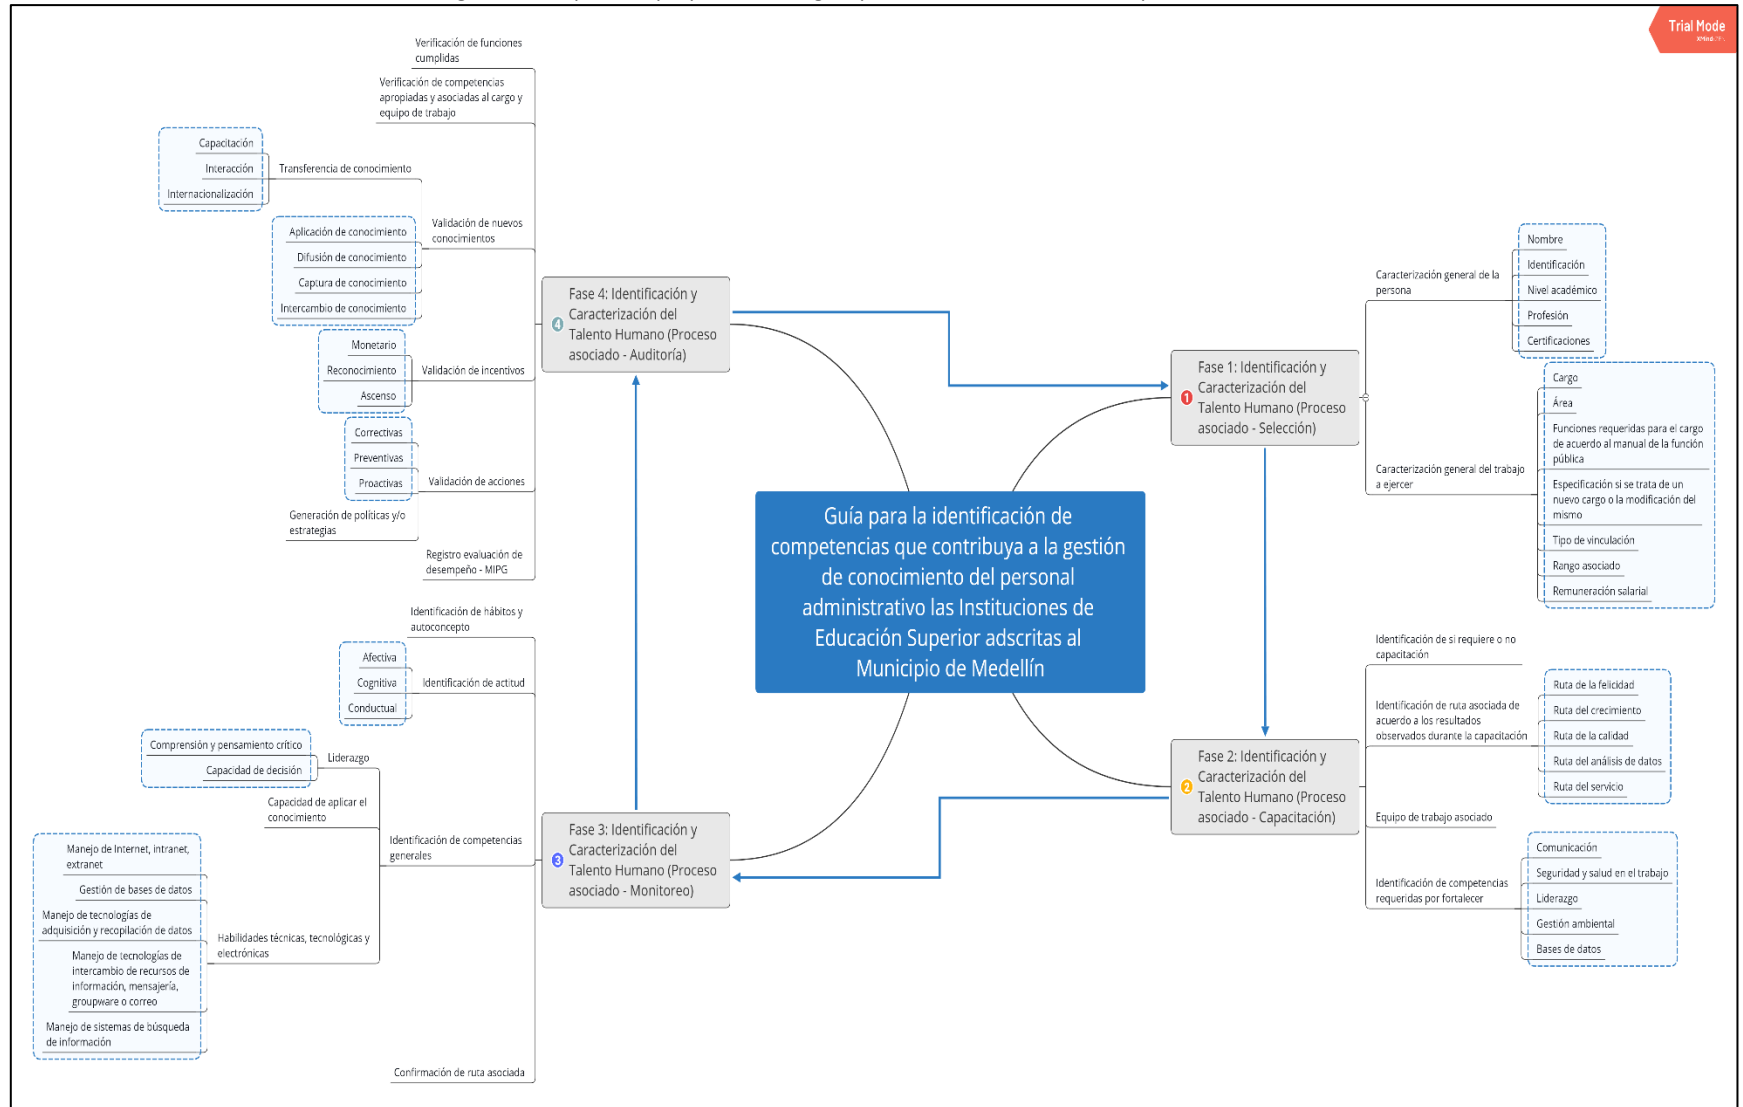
Trial Mode

Guía para la identificación de competencias que contribuya a la gestión de conocimiento del personal administrativo las Instituciones de Educación Superior adscritas al Municipio de Medellín

1 Fase 1: Identificación y Caracterización del Talento Humano (Proceso asociado - Selección)

Caracterización general de la persona
Nombre
Identificación
Nivel académico
Profesión
Certificaciones

Caracterización general del trabajo a ejercer
Cargo
Área
Funciones requeridas para el cargo de acuerdo al manual de la función pública
Especificación si se trata de un nuevo cargo o la modificación del mismo
Tipo de vinculación
Rango asociado
Remuneración salarial

2 Fase 2: Identificación y Caracterización del Talento Humano (Proceso asociado - Capacitación)

Identificación de si requiere o no capacitación
Identificación de ruta asociada de acuerdo a los resultados observados durante la capacitación
Ruta de la felicidad
Ruta del crecimiento
Ruta de la calidad
Ruta del análisis de datos
Ruta del servicio
Equipo de trabajo asociado
Identificación de competencias requeridas por fortalecer
Comunicación
Seguridad y salud en el trabajo
Liderazgo
Gestión ambiental
Bases de datos

3 Fase 3: Identificación y Caracterización del Talento Humano (Proceso asociado - Monitoreo)

Identificación de hábitos y autoconcepto
Identificación de actitud
Afectiva
Cognitiva
Conductual
Identificación de competencias generales
Liderazgo
Comprensión y pensamiento crítico
Capacidad de decisión
Capacidad de aplicar el conocimiento
Habilidades técnicas, tecnológicas y electrónicas
Manejo de Internet, intranet, extranet
Gestión de bases de datos
Manejo de tecnologías de adquisición y recopilación de datos
Manejo de tecnologías de intercambio de recursos de información, mensajería, groupware o correo
Manejo de sistemas de búsqueda de información
Confirmación de ruta asociada

4 Fase 4: Identificación y Caracterización del Talento Humano (Proceso asociado - Auditoría)

Verificación de funciones cumplidas
Verificación de competencias apropiadas y asociadas al cargo y equipo de trabajo
Validación de nuevos conocimientos
Transferencia de conocimiento
Capacitación
Interacción
Internacionalización
Aplicación de conocimiento
Difusión de conocimiento
Captura de conocimiento
Intercambio de conocimiento
Validación de incentivos
Monetario
Reconocimiento
Ascenso
Validación de acciones
Correctivas
Preventivas
Proactivas
Generación de políticas y/o estrategias
Registro evaluación de desempeño - MIPG